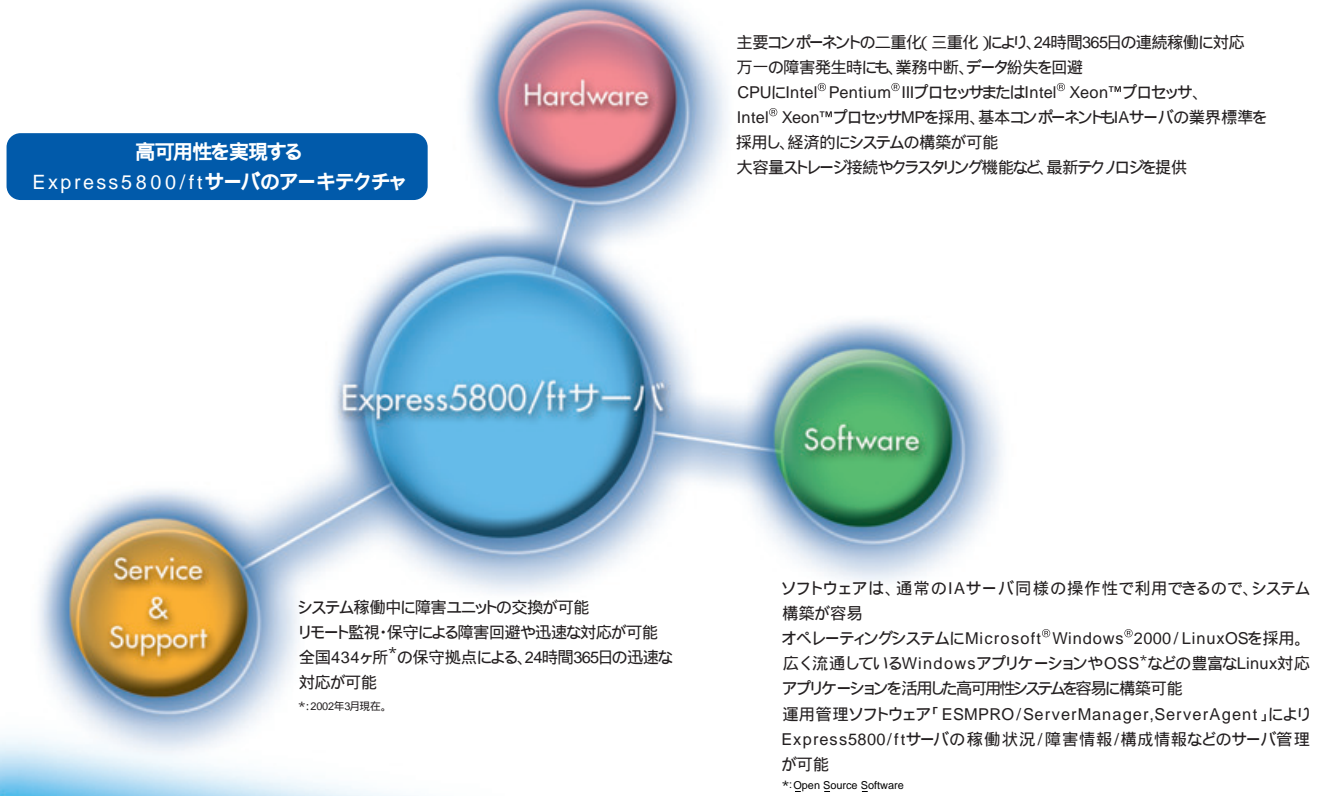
高可用性を実現する
Express5800/ftサーバのアーキテクチャ

Hardware

主要コンポーネントの二重化(三重化)により、24時間365日の連続稼働に対応
万一の障害発生時にも、業務中断、データ紛失を回避
CPUにIntel® Pentium® IIIプロセッサまたはIntel® Xeon™プロセッサ、Intel® Xeon™プロセッサMPを採用、基本コンポーネントもIAサーバの業界標準を採用し、経済的にシステムの構築が可能
大容量ストレージ接続やクラスタリング機能など、最新テクノロジを提供

Express5800/ftサーバ

Software

Service & Support

システム稼働中に障害ユニットの交換が可能
リモート監視・保守による障害回避や迅速な対応が可能
全国434ヶ所*の保守拠点による、24時間365日の迅速な対応が可能
*:2002年3月現在。

ソフトウェアは、通常のIAサーバ同様の操作性で利用できるので、システム構築が容易
オペレーティングシステムにMicrosoft® Windows® 2000/LinuxOSを採用。広く流通しているWindowsアプリケーションやOSS*などの豊富なLinux対応アプリケーションを活用した高可用性システムを容易に構築可能
運用管理ソフトウェア「ESMPRO/ServerManager,ServerAgent」によりExpress5800/ftサーバの稼働状況/障害情報/構成情報などのサーバ管理が可能
*:Open Source Software